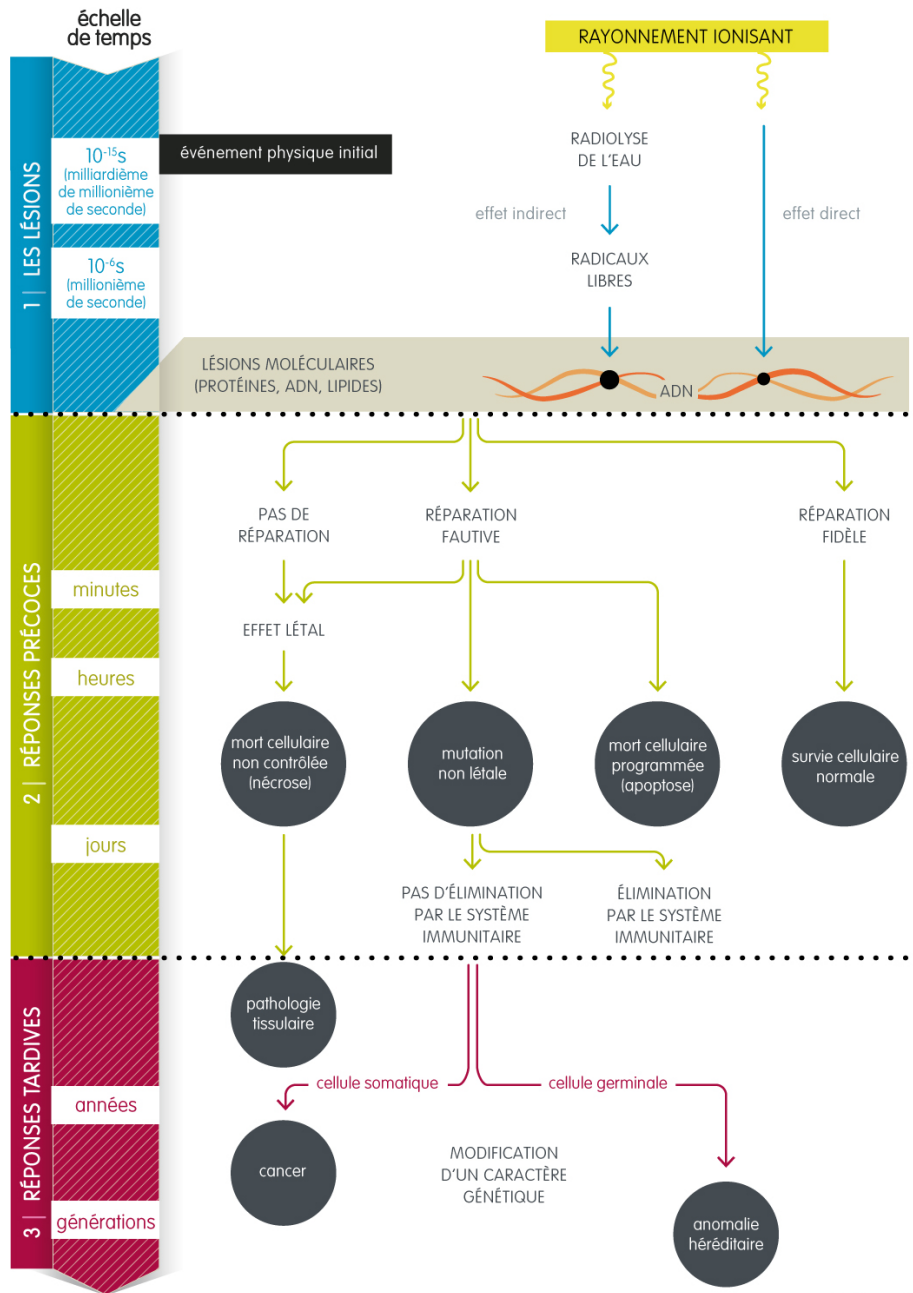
échelle de temps

RAYONNEMENT IONISANT

1 | LES LÉSIONS

$10^{-15}$s (milliardième de millionième de seconde)

événement physique initial

RADIOLYSE DE L'EAU

effet indirect

effet direct

RADICAUX LIBRES

$10^{-6}$s (millionième de seconde)

LÉSIONS MOLÉCULAIRES (PROTÉINES, ADN, LIPIDES)

ADN

2 | RÉPONSES PRÉCOCES

PAS DE RÉPARATION

RÉPARATION FAUTIVE

RÉPARATION FIDÈLE

minutes

EFFET LÉTAL

heures

mort cellulaire non contrôlée (nécrose)

mutation non létale

mort cellulaire programmée (apoptose)

survie cellulaire normale

jours

PAS D'ÉLIMINATION PAR LE SYSTÈME IMMUNITAIRE

ÉLIMINATION PAR LE SYSTÈME IMMUNITAIRE

3 | RÉPONSES TARDIVES

pathologie tissulaire

cellule somatique

cellule germinale

années

cancer

MODIFICATION D'UN CARACTÈRE GÉNÉTIQUE

générations

anomalie héréditaire